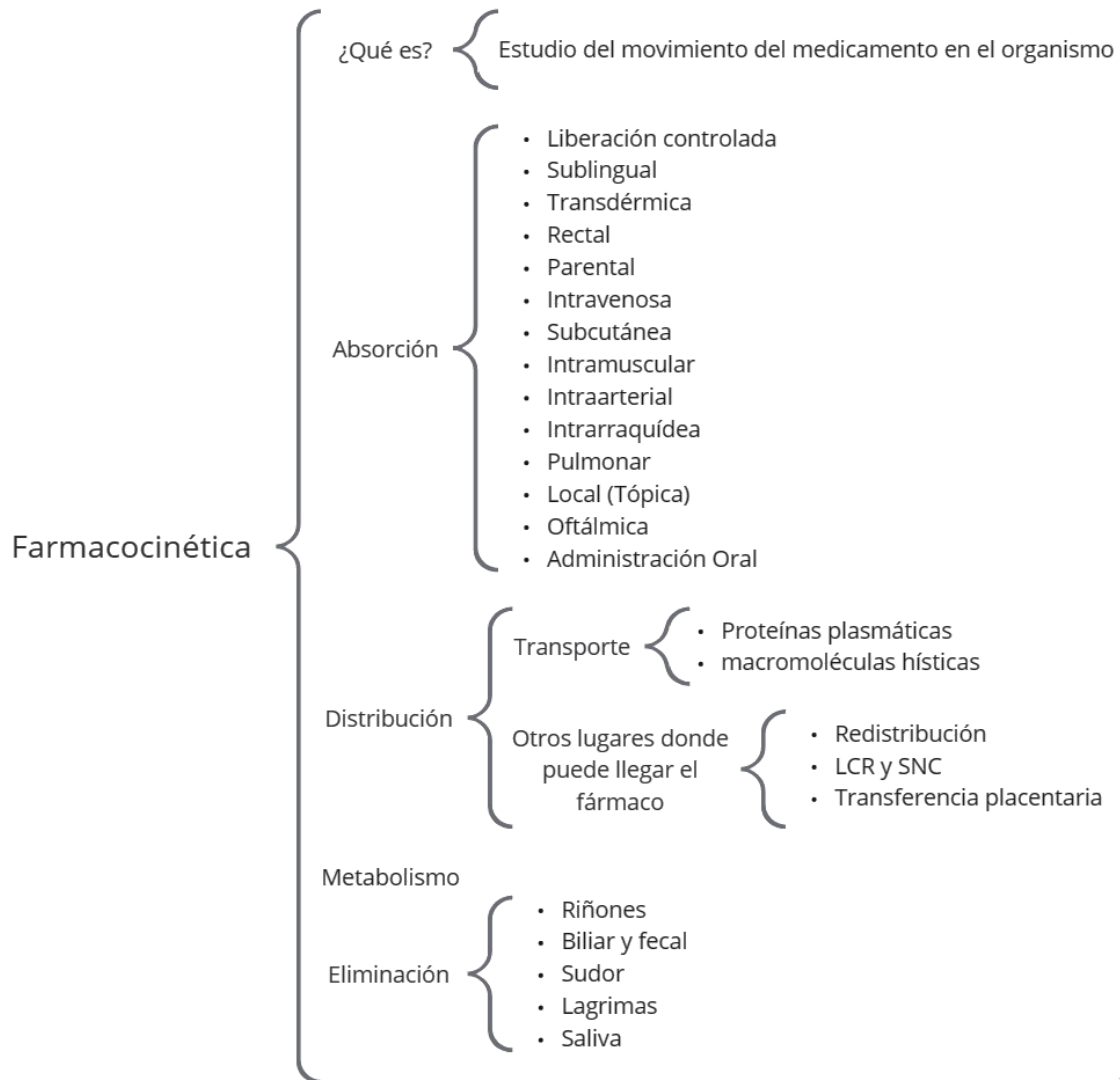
Farmacocinética

¿Qué es?
Estudio del movimiento del medicamento en el organismo

Absorción
- Liberación controlada
- Sublingual
- Transdérmica
- Rectal
- Parental
- Intravenosa
- Subcutánea
- Intramuscular
- Intraarterial
- Intrarraquídea
- Pulmonar
- Local (Tópica)
- Oftálmica
- Administración Oral

Distribución
Transporte
- Proteínas plasmáticas
- macromoléculas hísticas

Otros lugares donde puede llegar el fármaco
- Redistribución
- LCR y SNC
- Transferencia placentaria

Metabolismo

Eliminación
- Riñones
- Biliar y fecal
- Sudor
- Lagrimas
- Saliva